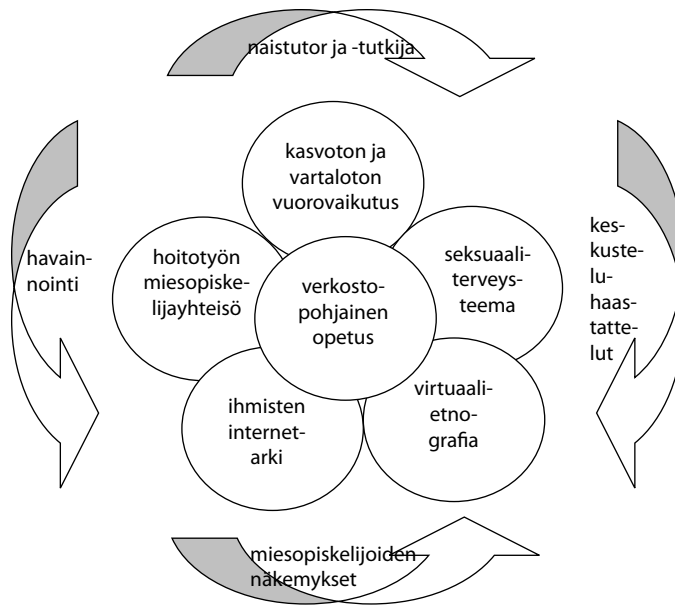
naistutor ja -tutkija

kasvoton ja vartaloton vuorovaikutus

havainnointi

hoitotyön miesopiskelijayhteisö

verkostopohjainen opetus

seksuaaliterveysteema

keskusteluhaastattelut

ihmisten internetarki

virtuaalietnografia

miesopiskelijoiden näkemykset